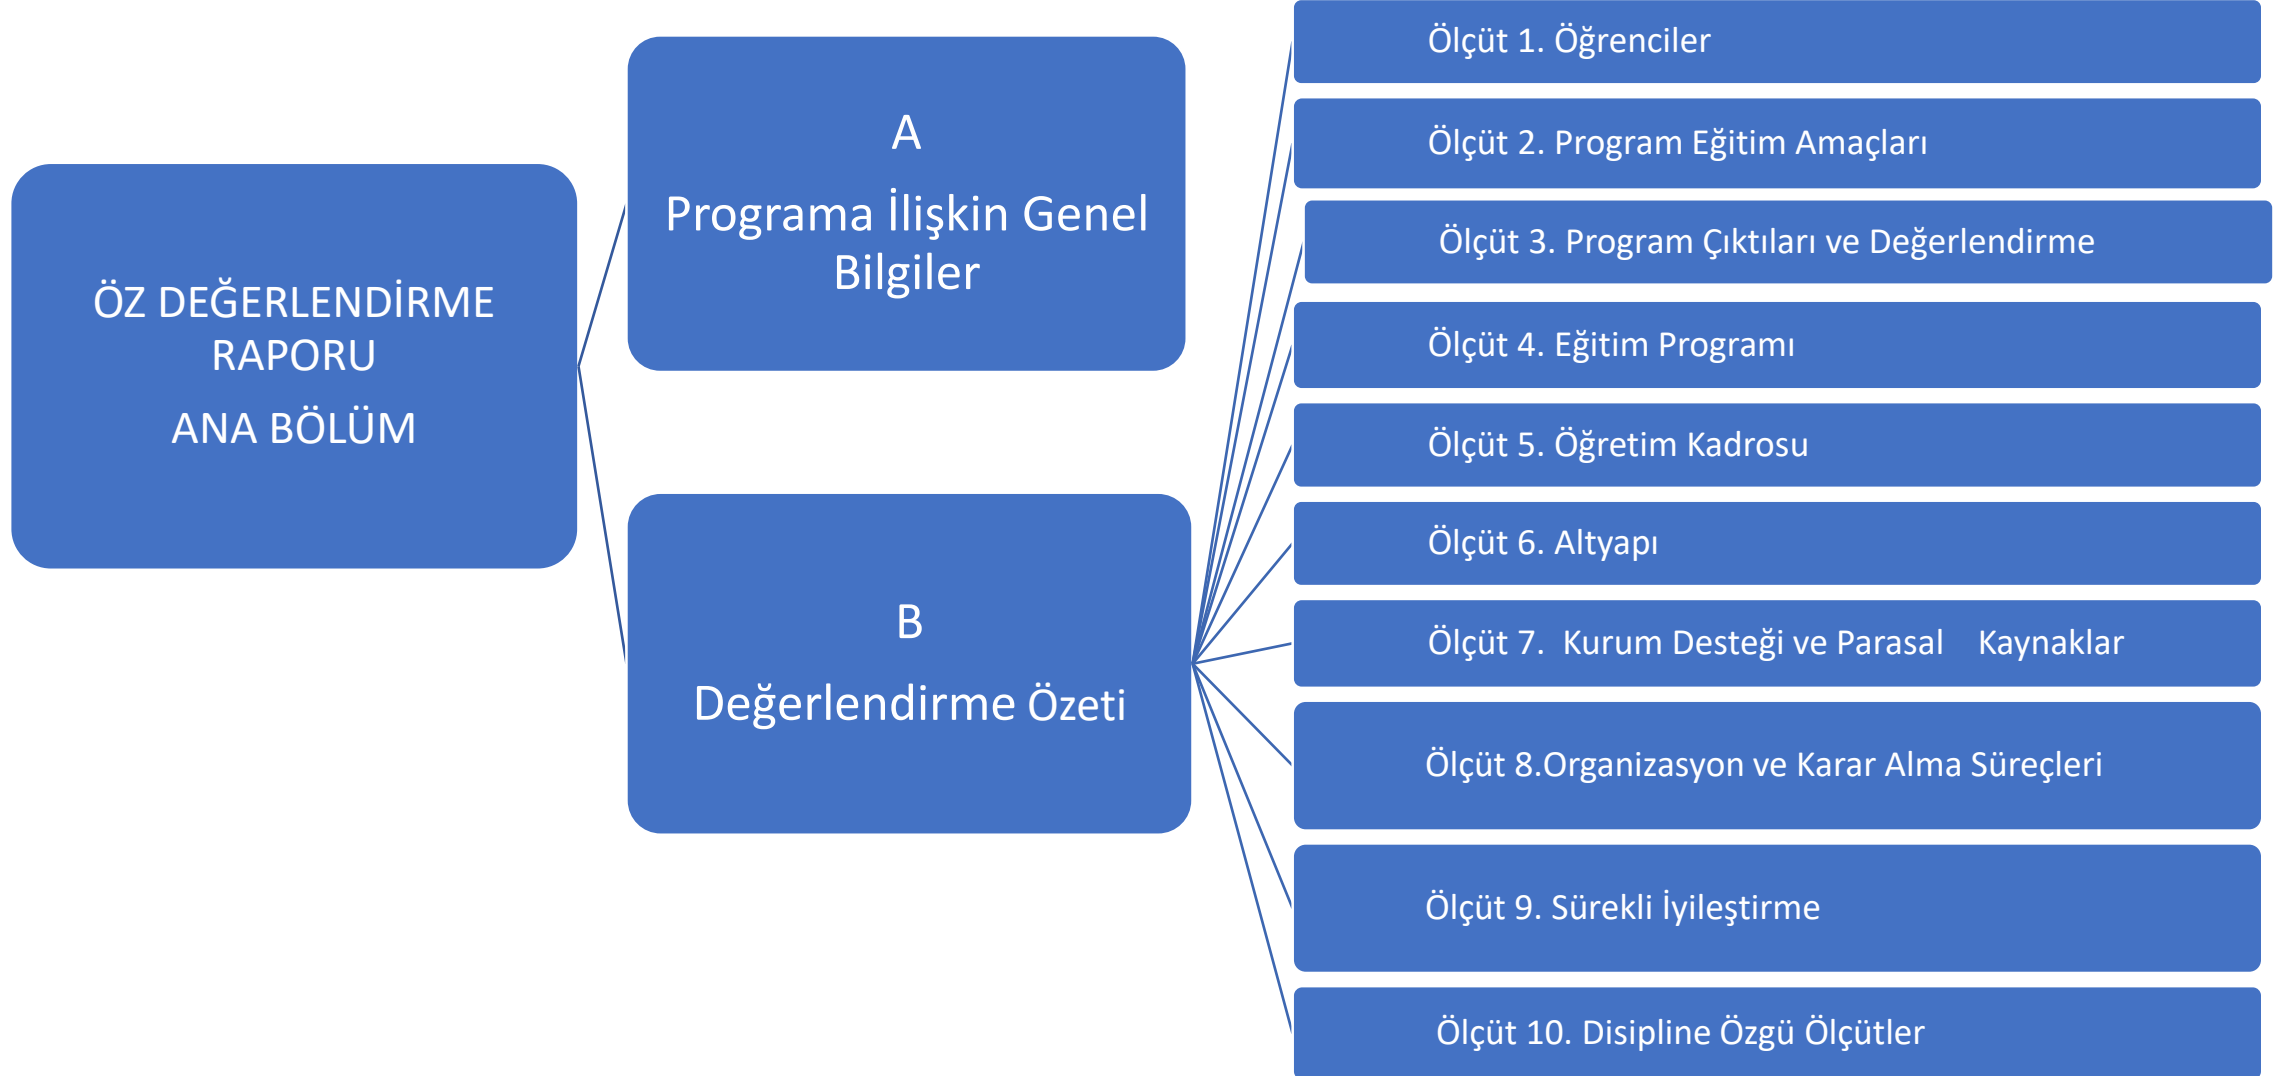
ÖZ DEĞERLENDİRME RAPORU

ANA BÖLÜM

A

Programa İlişkin Genel Bilgiler

B

Değerlendirme Özeti

Ölçüt 1. Öğrenciler

Ölçüt 2. Program Eğitim Amaçları

Ölçüt 3. Program Çıktıları ve Değerlendirme

Ölçüt 4. Eğitim Programı

Ölçüt 5. Öğretim Kadrosu

Ölçüt 6. Altyapı

Ölçüt 7. Kurum Desteği ve Parasal Kaynaklar

Ölçüt 8.Organizasyon ve Karar Alma Süreçleri

Ölçüt 9. Sürekli İyileştirme

Ölçüt 10. Disipline Özgü Ölçütler